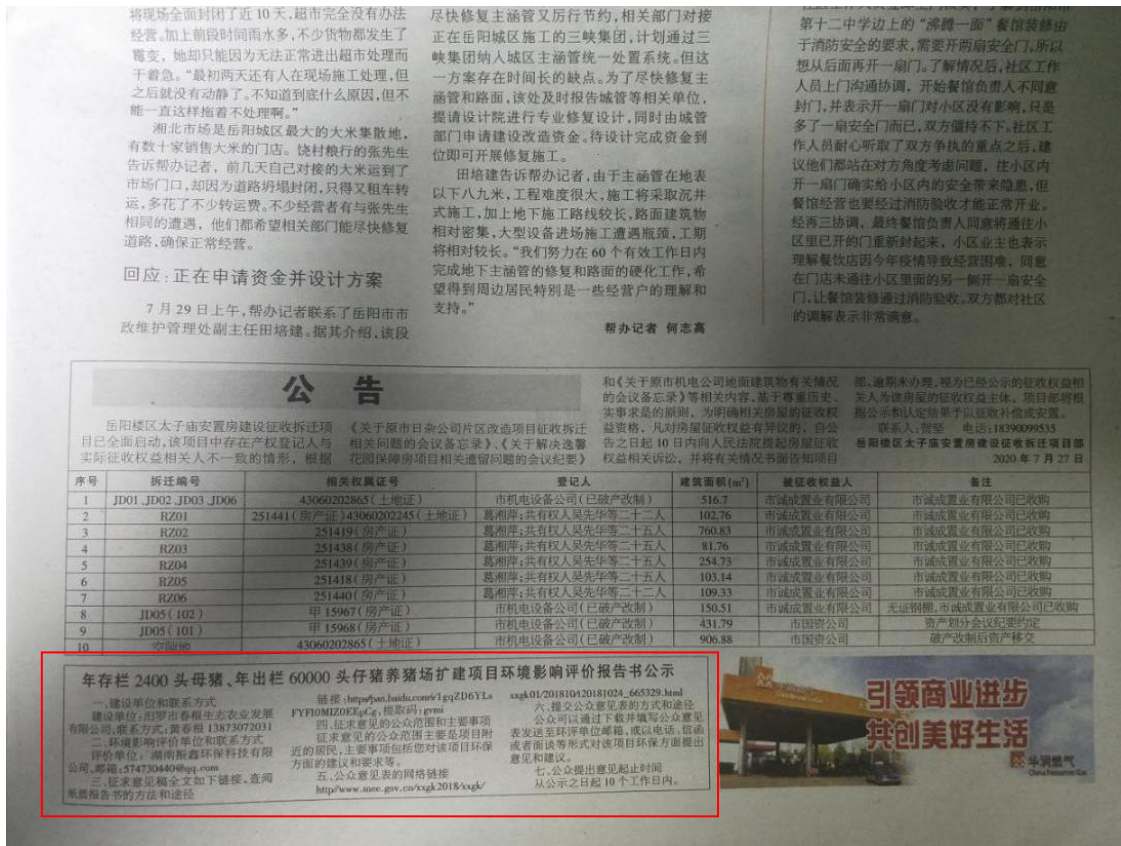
将现场全面封闭了近10天，超市完全没有办法经营。加上前段时间雨水多，不少货物都发生了霉变，她却只能因为无法正常进出超市处理而干着急。"最初两天还有人在现场施工处理，但之后就没有动静了。不知道到底什么原因，但不能一直这样拖着不处理啊。"

湘北市场是岳阳城区最大的大米集散地，有数十家销售大米的门店。饶材粮行的张先生告诉帮办记者，前几天自己对接的大米运到了市场门口，却因为道路坍塌封闭，只得又租车转运，多花了不少转运费。不少经营者有与张先生相同的遭遇，他们都希望相关部门能尽快修复道路，确保正常经营。

回应：正在申请资金并设计方案

7月29日上午，帮办记者联系了岳阳市市政维护管理处副主任田培建。据其介绍，该段尽快修复主涵管又厉行节约，相关部门对接正在岳阳城区施工的三峡集团，计划通过三峡集团纳入城区主涵管统一处置系统。但这一方案存在时间长的缺点。为了尽快修复主涵管和路面，该处及时报告城管等相关单位，提请设计院进行专业修复设计，同时由城管部门申请建设改造资金。待设计完成资金到位即可开展修复施工。

田培建告诉帮办记者，由于主涵管在地表以下八九米，工程难度很大，施工将采取沉井式施工，加上地下施工路线较长，路面建筑物相对密集，大型设备进场施工遭遇瓶颈，工期将相对较长。"我们努力在60个有效工作日内完成地下主涵管的修复和路面的硬化工作，希望得到周边居民特别是一些经营户的理解和支持。"

帮办记者 何志高

第十二中学边上的"沸腾一锅"餐馆装修由于消防安全的要求，需要开前扇安全门，所以想从后面再开一扇门。了解情况后，社区工作人员上门沟通协调，开始餐馆负责人不同意封门，并表示开一扇门对小区没有影响，只是多了一扇安全门而已，双方僵持不下。社区工作人员耐心听取了双方争执的重点之后，建议他们都站在对方角度考虑问题，往小区内开一扇门确实给小区内的安全带来隐患，但餐馆经营也要经过消防验收才能正常开业。经再三协调，最终餐馆负责人同意将通往小区里已开的门重新封起来，小区业主也表示理解餐饮店因今年疫情导致经营困难，同意在门店未通往小区里面的另一侧开一扇安全门，让餐馆装修通过消防验收。双方都对社区的调解表示非常满意。

公 告

岳阳楼区太子庙安置房建设征收拆迁项目已全面启动，该项目中存在产权登记人与实际征收权益相关人不一致的情形，根据《关于原市日杂公司片区改造项目征收拆迁相关问题的会议备忘录》、《关于解决逸馨花园保障房项目相关遗留问题的会议纪要》和《关于原市机电公司地面建筑物有关情况的会议备忘录》等相关内容，基于尊重历史、实事求是的原则，为明确相关房屋的征收权益资格，凡对房屋征收权益有异议的，自公告之日起10日内向人民法院提起房屋征收权益相关诉讼，并将有关情况书面告知项目部，逾期未办理，视为已经公示的征收权益相关人为该房屋的征收权益主体，项目部将根据公示和认定结果予以征收补偿或安置。

联系人：贺妥 电话：18390099535

岳阳楼区太子庙安置房建设征收拆迁项目部

2020年7月27日

| 序号 | 拆迁编号 | 相关权属证号 | 登记人 | 建筑面积(m²) | 被征收权益人 | 备注 |
|---|---|---|---|---|---|---|
| 1 | JD01、JD02、JD03、JD06 | 43060202865（土地证） | 市机电设备公司（已破产改制） | 516.7 | 市诚成置业有限公司 | 市诚成置业有限公司已收购 |
| 2 | RZ01 | 251441（房产证）43060202245（土地证） | 葛湘萍；共有权人吴先华等二十二人 | 102.76 | 市诚成置业有限公司 | 市诚成置业有限公司已收购 |
| 3 | RZ02 | 251419（房产证） | 葛湘萍；共有权人吴先华等二十五人 | 760.83 | 市诚成置业有限公司 | 市诚成置业有限公司已收购 |
| 4 | RZ03 | 251438（房产证） | 葛湘萍；共有权人吴先华等二十五人 | 81.76 | 市诚成置业有限公司 | 市诚成置业有限公司已收购 |
| 5 | RZ04 | 251439（房产证） | 葛湘萍；共有权人吴先华等二十五人 | 254.73 | 市诚成置业有限公司 | 市诚成置业有限公司已收购 |
| 6 | RZ05 | 251418（房产证） | 葛湘萍；共有权人吴先华等二十五人 | 103.14 | 市诚成置业有限公司 | 市诚成置业有限公司已收购 |
| 7 | RZ06 | 251440（房产证） | 葛湘萍；共有权人吴先华等二十二人 | 109.33 | 市诚成置业有限公司 | 市诚成置业有限公司已收购 |
| 8 | JD05（102） | 甲15967（房产证） | 市机电设备公司（已破产改制） | 150.51 | 无证钢棚，市诚成置业有限公司已收购 | |
| 9 | JD05（101） | 甲15968（房产证） | 市机电设备公司（已破产改制） | 431.79 | 市国资公司 | 资产划分会议纪要约定 |
| 10 | 变电房 | 43060202865（土地证） | 市机电设备公司（已破产改制） | 906.88 | 市国资公司 | 破产改制后资产移交 |

年存栏2400头母猪、年出栏60000头仔猪养猪场扩建项目环境影响评价报告书公示

一、建设单位和联系方式
建设单位：汨罗市春根生态农业发展有限公司，联系方式：黄春根 13873072031
二、环境影响评价单位和联系方式
评价单位：湖南振鑫环保科技有限公司，邮箱：574730440@qq.com
三、征求意见稿全文如下链接，查阅纸质报告书的方法和途径

链接：https://pan.baidu.com/s/1gqZD6YLsFYFI0MIZOEEgCg，提取码：gvmi
四、征求意见的公众范围和主要事项
征求意见的公众范围主要是项目附近的居民，主要事项包括您对该项目环保方面的建议和要求等。
五、公众意见表的网络链接
http://www.mee.gov.cn/xxgk2018/xxgk/xxgk01/201810/t20181024_665329.html

六、提交公众意见表的方式和途径
公众可以通过下载并填写公众意见表发送至环评单位邮箱，或以电话、信函或者面谈等形式对该项目环保方面提出意见和建议。
七、公众提出意见起止时间
从公示之日起10个工作日内。

引领商业进步
共创美好生活
华润燃气
China Resources Gas